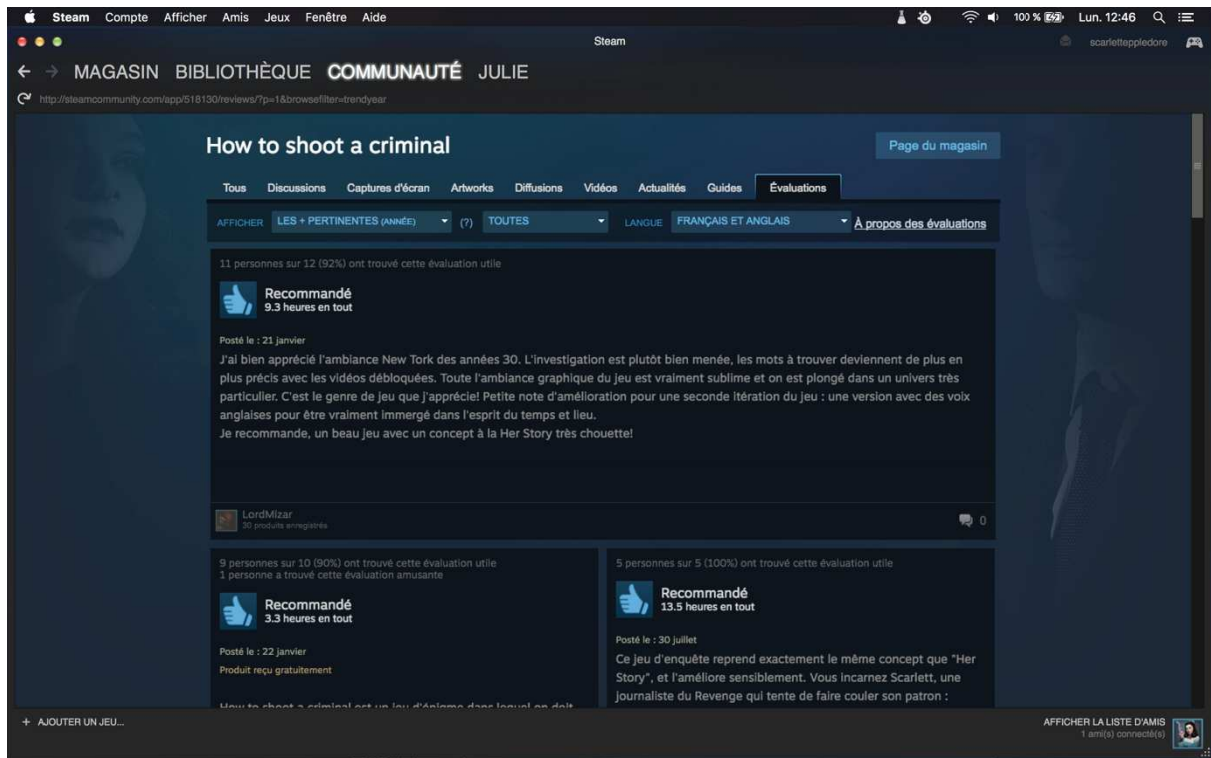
Steam Compte Afficher Amis Jeux Fenêtre Aide

100 % Lun. 12:46

Steam

scarletteppledore

← → MAGASIN BIBLIOTHÈQUE COMMUNAUTÉ JULIE

http://steamcommunity.com/app/518130/reviews/?p=1&browsefilter=trendyear

How to shoot a criminal

Page du magasin

Tous Discussions Captures d'écran Artworks Diffusions Vidéos Actualités Guides Évaluations

AFFICHER LES + PERTINENTES (ANNÉE) (?) TOUTES LANGUE FRANÇAIS ET ANGLAIS À propos des évaluations

11 personnes sur 12 (92%) ont trouvé cette évaluation utile

Recommandé
9.3 heures en tout

Posté le : 21 janvier

J'ai bien apprécié l'ambiance New Tork des années 30. L'investigation est plutôt bien menée, les mots à trouver deviennent de plus en plus précis avec les vidéos débloquées. Toute l'ambiance graphique du jeu est vraiment sublime et on est plongé dans un univers très particulier. C'est le genre de jeu que j'apprécie! Petite note d'amélioration pour une seconde itération du jeu : une version avec des voix anglaises pour être vraiment immergé dans l'esprit du temps et lieu.
Je recommande, un beau jeu avec un concept à la Her Story très chouette!

LordMizar
30 produits enregistrés

0

9 personnes sur 10 (90%) ont trouvé cette évaluation utile
1 personne a trouvé cette évaluation amusante

Recommandé
3.3 heures en tout

Posté le : 22 janvier

Produit reçu gratuitement

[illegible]

5 personnes sur 5 (100%) ont trouvé cette évaluation utile

Recommandé
13.5 heures en tout

Posté le : 30 juillet

Ce jeu d'enquête reprend exactement le même concept que "Her Story", et l'améliore sensiblement. Vous incarnez Scarlett, une journaliste du Revenge qui tente de faire couler son patron :

+ AJOUTER UN JEU...

AFFICHER LA LISTE D'AMIS
1 ami(s) connecté(s)